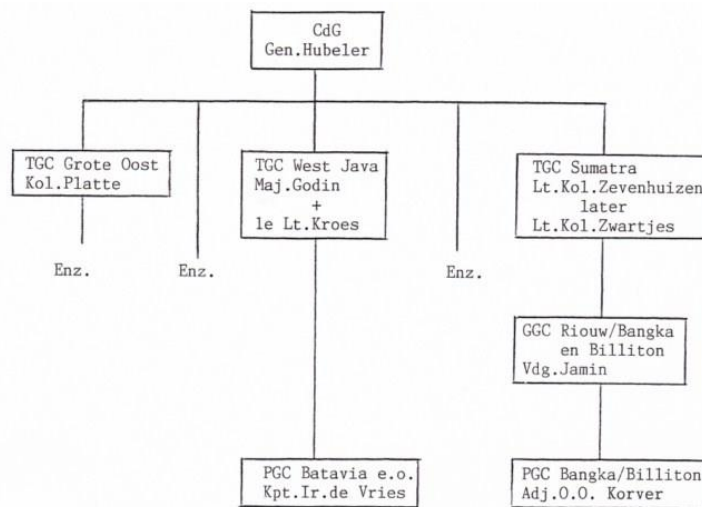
CdG
Gen.Hubeler

TGC Grote Oost
Kol.Platte

Enz.

Enz.

TGC West Java
Maj.Godin
+
1e Lt.Kroes

PGC Batavia e.o.
Kpt.Ir.de Vries

Enz.

TGC Sumatra
Lt.Kol.Zevenhuizen
later
Lt.Kol.Zwartjes

GGC Riouw/Bangka
en Billiton
Vdg.Jamin

PGC Bangka/Billiton
Adj.O.O. Korver